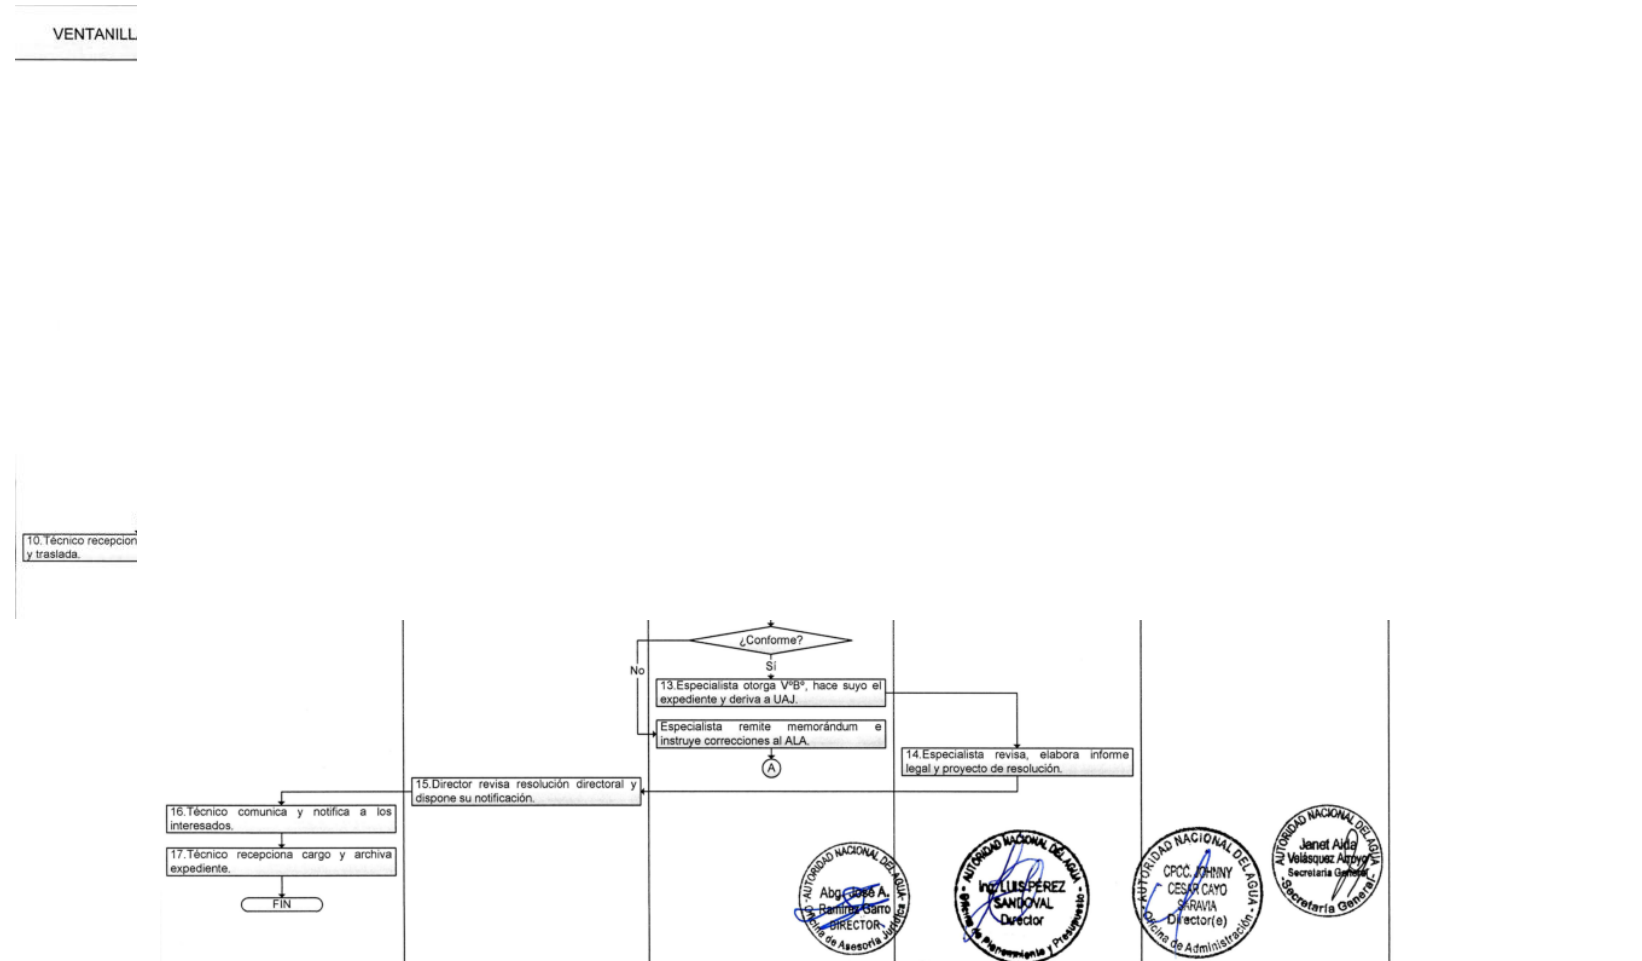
VENTANILL

10.Técnico recepcion y traslada.

¿Conforme?

No

Sí

13.Especialista otorga VºBº, hace suyo el expediente y deriva a UAJ.

Especialista remite memorándum e instruye correcciones al ALA.

A

14.Especialista revisa, elabora informe legal y proyecto de resolución.

15.Director revisa resolución directoral y dispone su notificación.

16.Técnico comunica y notifica a los interesados.

17.Técnico recepciona cargo y archiva expediente.

FIN

AUTORIDAD NACIONAL DEL AGUA
Abg. José A. Ramírez Garro
DIRECTOR
Oficina de Asesoría Jurídica

AUTORIDAD NACIONAL DEL AGUA
Ing. LUIS PEREZ SANDOVAL
Director
Oficina de Planeamiento y Presupuesto

AUTORIDAD NACIONAL DEL AGUA
CPCC. JOHNNY CESAR CAYO SARAVIA
Director(e)
Oficina de Administración

AUTORIDAD NACIONAL DEL AGUA
Janet Aida Velásquez Arroyo
Secretaria General
Secretaría General